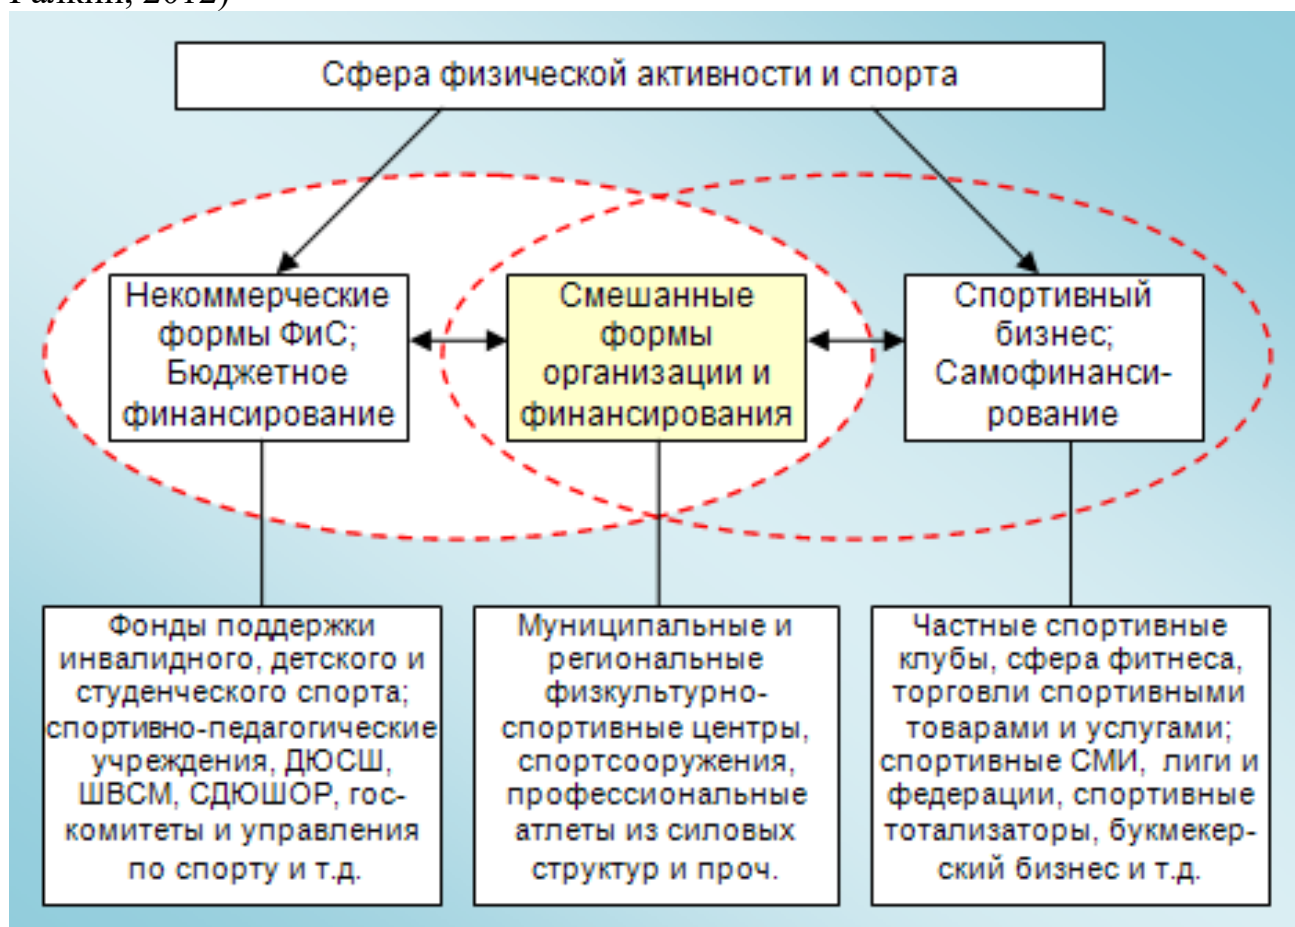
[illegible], 2012)

Сфера физической активности и спорта

Некоммерческие формы ФиС; Бюджетное финансирование

Смешанные формы организации и финансирования

Спортивный бизнес; Самофинансирование

Фонды поддержки инвалидного, детского и студенческого спорта; спортивно-педагогические учреждения, ДЮСШ, ШВСМ, СДЮШОР, госкомитеты и управления по спорту и т.д.

Муниципальные и региональные физкультурно-спортивные центры, спортсооружения, профессиональные атлеты из силовых структур и проч.

Частные спортивные клубы, сфера фитнеса, торговли спортивными товарами и услугами; спортивные СМИ, лиги и федерации, спортивные тотализаторы, букмекерский бизнес и т.д.